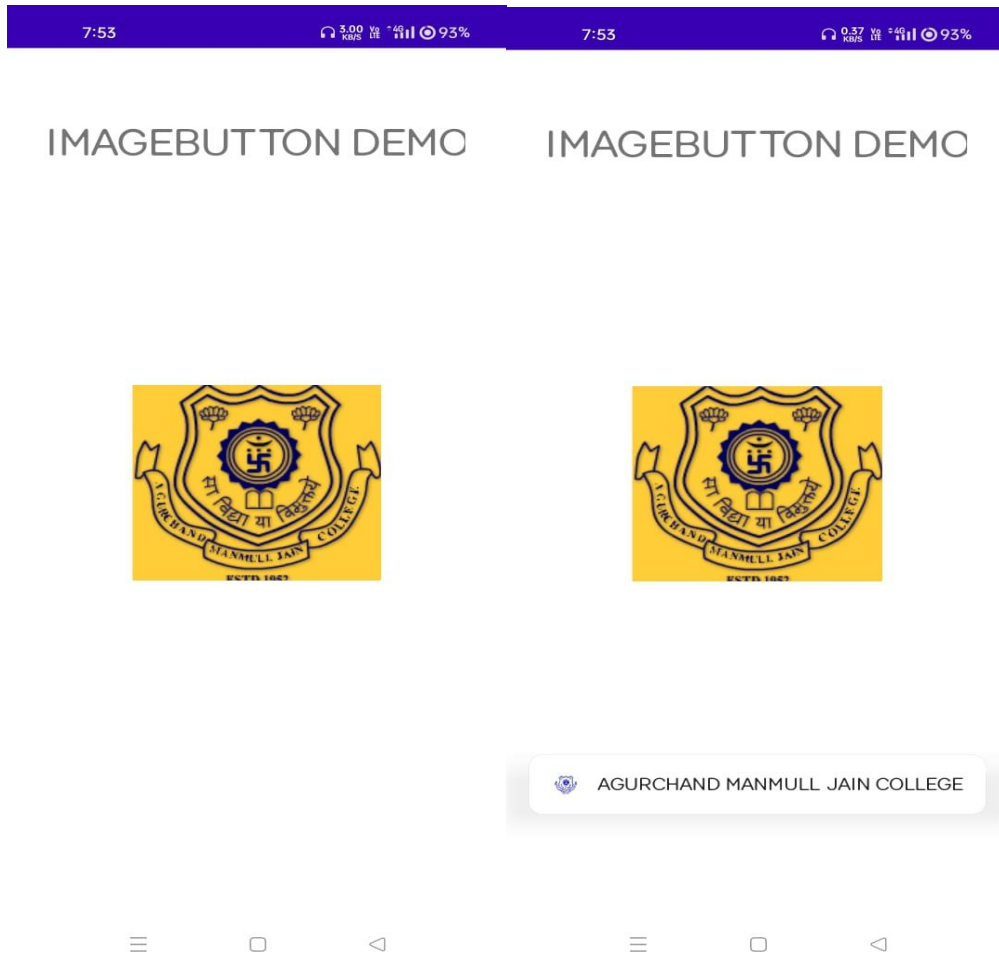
7:53

3.00 KB/S Vo LTE 4G 93%

IMAGEBUTTON DEMO

सा विद्या या विमुक्तये

A. GURCHAND MANMULL JAIN COLLEGE

ESTD 1952

7:53

0.37 KB/S Vo LTE 4G 93%

IMAGEBUTTON DEMO

सा विद्या या विमुक्तये

A. GURCHAND MANMULL JAIN COLLEGE

ESTD 1952

AGURCHAND MANMULL JAIN COLLEGE